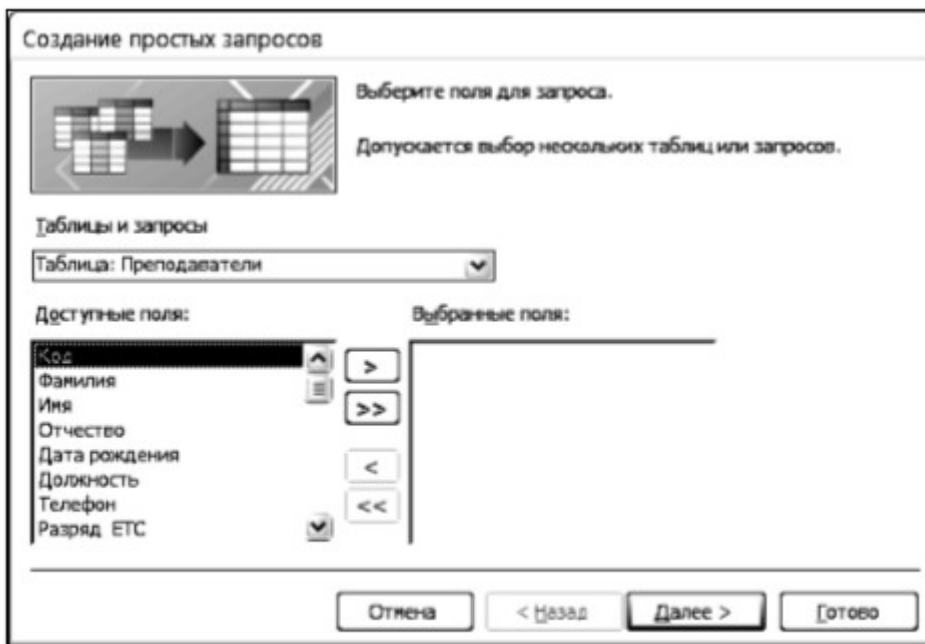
Создание простых запросов

Выберите поля для запроса.

Допускается выбор нескольких таблиц или запросов.

Таблицы и запросы

Таблица: Преподаватели

Доступные поля:

Код
Фамилия
Имя
Отчество
Дата рождения
Должность
Телефон
Разряд ЕТС

Выбранные поля:

>
>>
<
<<

Отмена
< Назад
Далее >
Готово